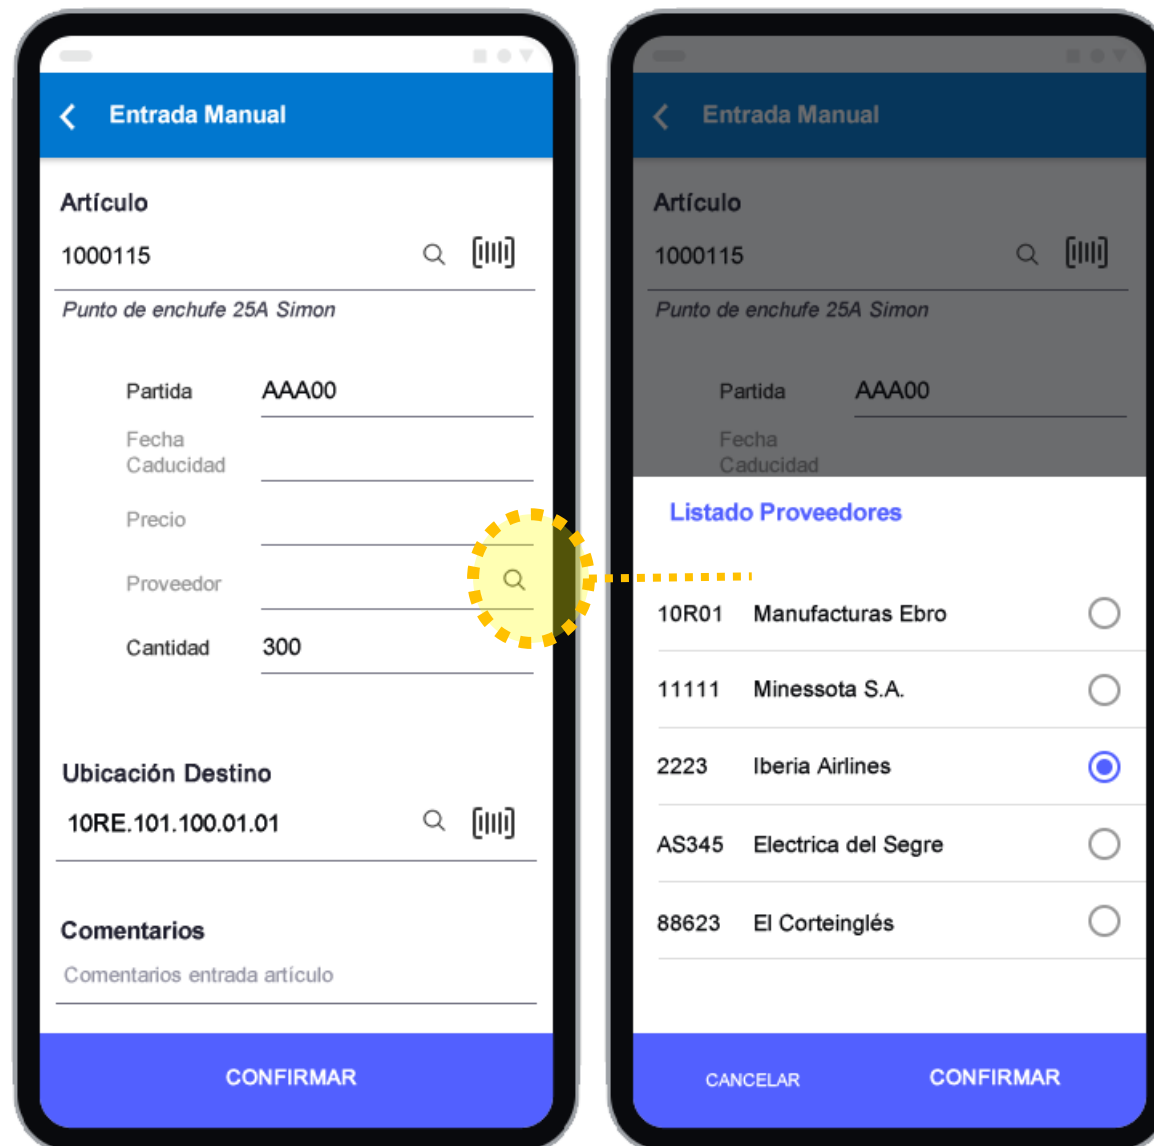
Entrada Manual

Artículo
1000115
Punto de enchufe 25A Simon

Partida AAA00
Fecha Caducidad
Precio
Proveedor
Cantidad 300

Ubicación Destino
10RE.101.100.01.01

Comentarios
Comentarios entrada artículo

CONFIRMAR

Entrada Manual

Artículo
1000115
Punto de enchufe 25A Simon

Partida AAA00
Fecha Caducidad

Listado Proveedores

| | |
|---|---|
| 10R01 | Manufacturas Ebro |
| 11111 | Minessota S.A. |
| 2223 | Iberia Airlines |
| AS345 | Electrica del Segre |
| 88623 | El Corteinglés |

CANCELAR CONFIRMAR